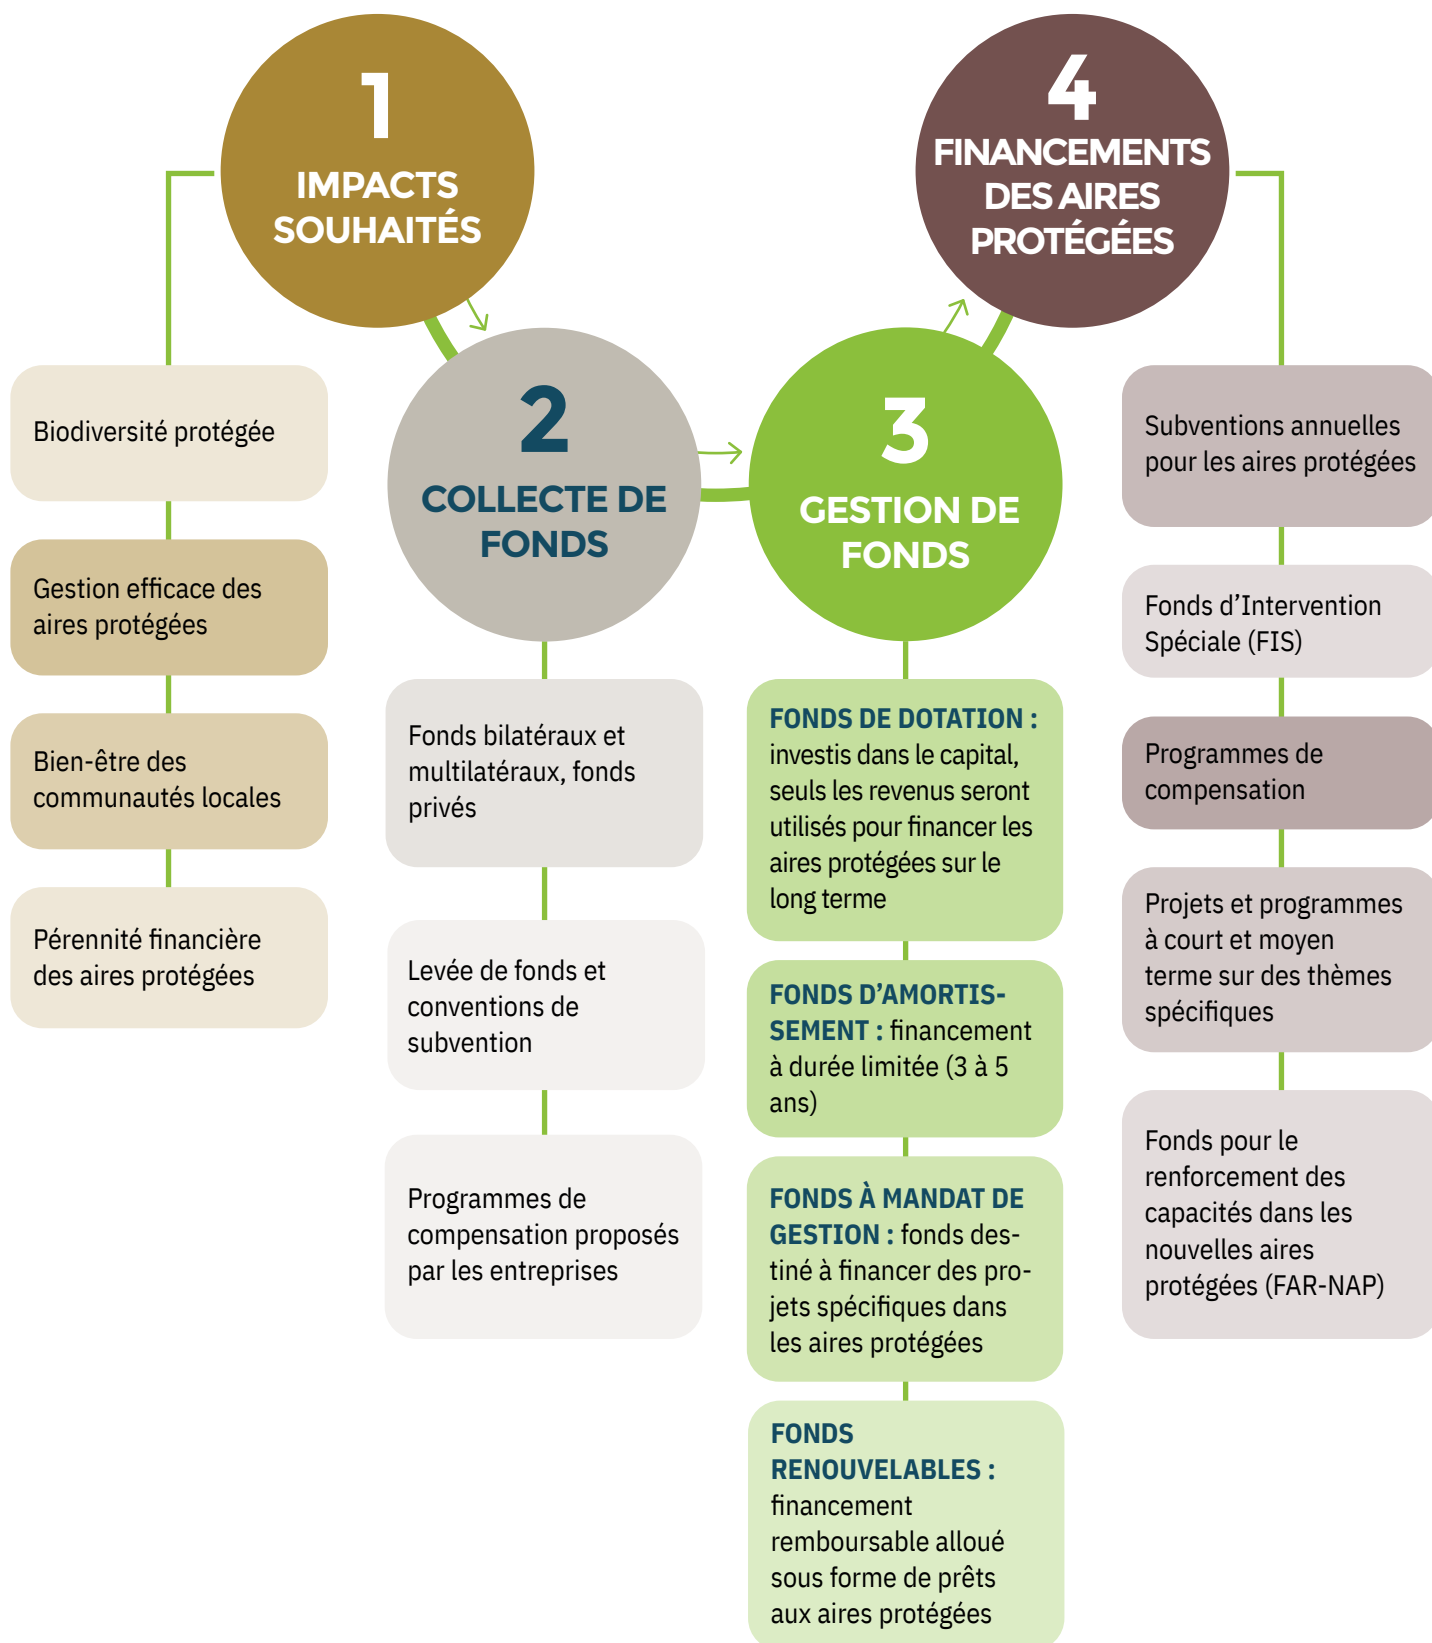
1
IMPACTS SOUHAITÉS

Biodiversité protégée

Gestion efficace des aires protégées

Bien-être des communautés locales

Pérennité financière des aires protégées

2
COLLECTE DE FONDS

Fonds bilatéraux et multilatéraux, fonds privés

Levée de fonds et conventions de subvention

Programmes de compensation proposés par les entreprises

3
GESTION DE FONDS

FONDS DE DOTATION : investis dans le capital, seuls les revenus seront utilisés pour financer les aires protégées sur le long terme

FONDS D'AMORTISSEMENT : financement à durée limitée (3 à 5 ans)

FONDS À MANDAT DE GESTION : fonds destiné à financer des projets spécifiques dans les aires protégées

FONDS RENOUVELABLES : financement remboursable alloué sous forme de prêts aux aires protégées

4
FINANCEMENTS DES AIRES PROTÉGÉES

Subventions annuelles pour les aires protégées

Fonds d'Intervention Spéciale (FIS)

Programmes de compensation

Projets et programmes à court et moyen terme sur des thèmes spécifiques

Fonds pour le renforcement des capacités dans les nouvelles aires protégées (FAR-NAP)